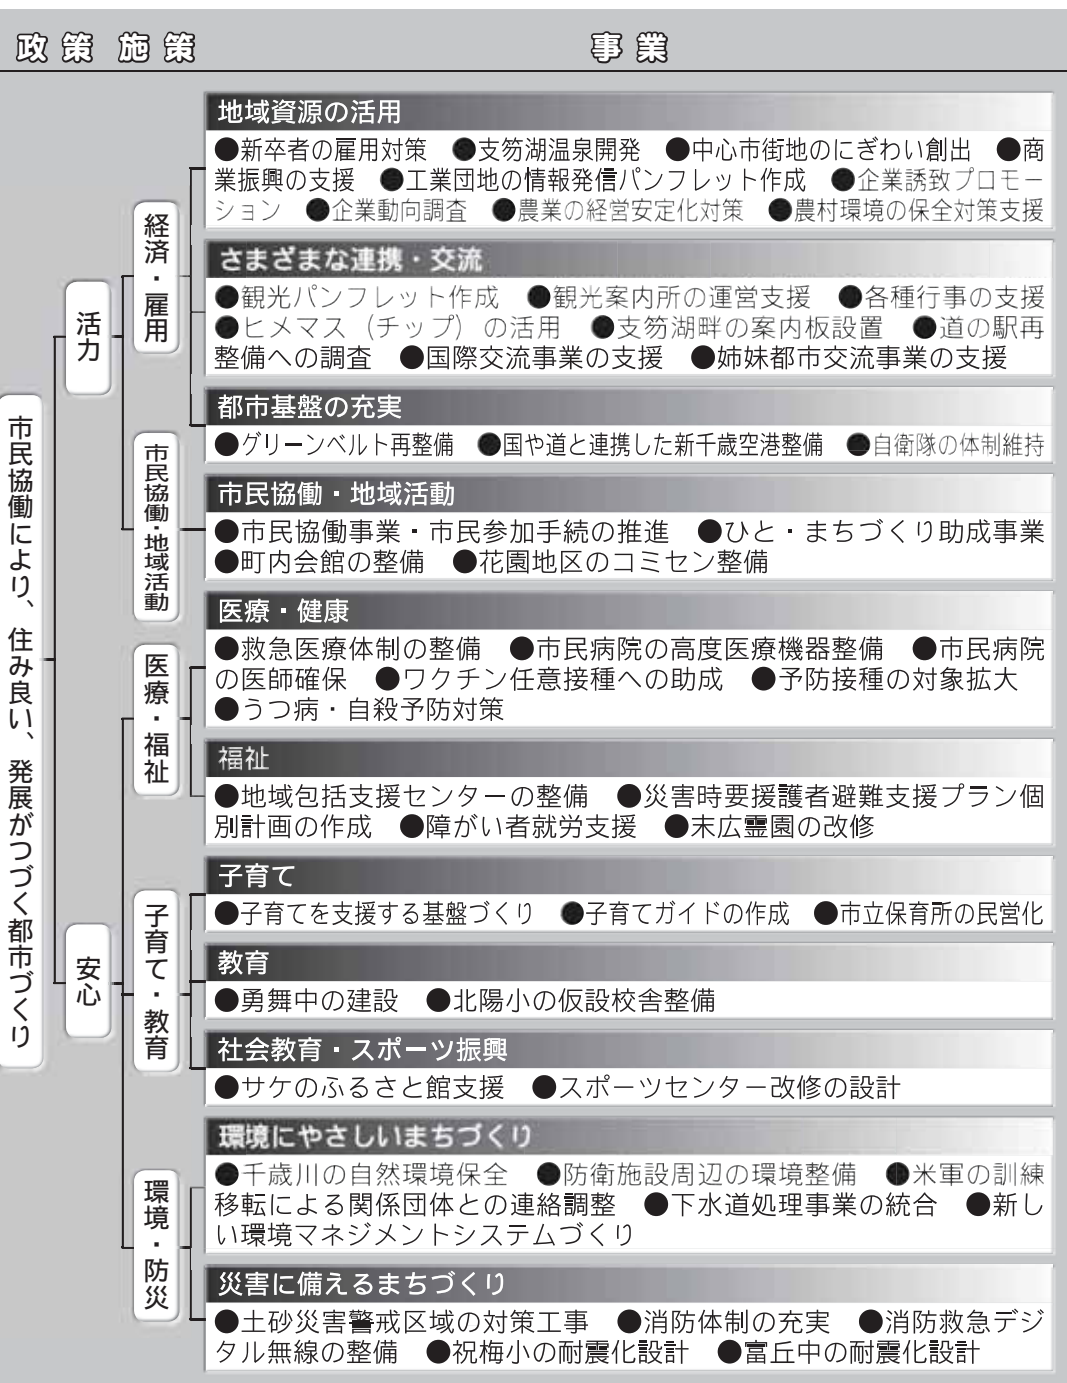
政策 施策

事業

市民協働により、住み良い、発展がつづく都市づくり

活力

経済・雇用

地域資源の活用

●新卒者の雇用対策 ●支笏湖温泉開発 ●中心市街地のにぎわい創出 ●商業振興の支援 ●工業団地の情報発信パンフレット作成 ●企業誘致プロモーション ●企業動向調査 ●農業の経営安定化対策 ●農村環境の保全対策支援

さまざまな連携・交流

●観光パンフレット作成 ●観光案内所の運営支援 ●各種行事の支援 ●ヒメマス（チップ）の活用 ●支笏湖畔の案内板設置 ●道の駅再整備への調査 ●国際交流事業の支援 ●姉妹都市交流事業の支援

都市基盤の充実

●グリーンベルト再整備 ●国や道と連携した新千歳空港整備 ●自衛隊の体制維持

市民協働・地域活動

市民協働・地域活動

●市民協働事業・市民参加手続の推進 ●ひと・まちづくり助成事業 ●町内会館の整備 ●花園地区のコミセン整備

安心

医療・福祉

医療・健康

●救急医療体制の整備 ●市民病院の高度医療機器整備 ●市民病院の医師確保 ●ワクチン任意接種への助成 ●予防接種の対象拡大 ●うつ病・自殺予防対策

福祉

●地域包括支援センターの整備 ●災害時要援護者避難支援プラン個別計画の作成 ●障がい者就労支援 ●末広霊園の改修

子育て・教育

子育て

●子育てを支援する基盤づくり ●子育てガイドの作成 ●市立保育所の民営化

教育

●勇舞中の建設 ●北陽小の仮設校舎整備

社会教育・スポーツ振興

●サケのふるさと館支援 ●スポーツセンター改修の設計

環境・防災

環境にやさしいまちづくり

●千歳川の自然環境保全 ●防衛施設周辺の環境整備 ●米軍の訓練移転による関係団体との連絡調整 ●下水道処理事業の統合 ●新しい環境マネジメントシステムづくり

災害に備えるまちづくり

●土砂災害警戒区域の対策工事 ●消防体制の充実 ●消防救急デジタル無線の整備 ●祝梅小の耐震化設計 ●富丘中の耐震化設計